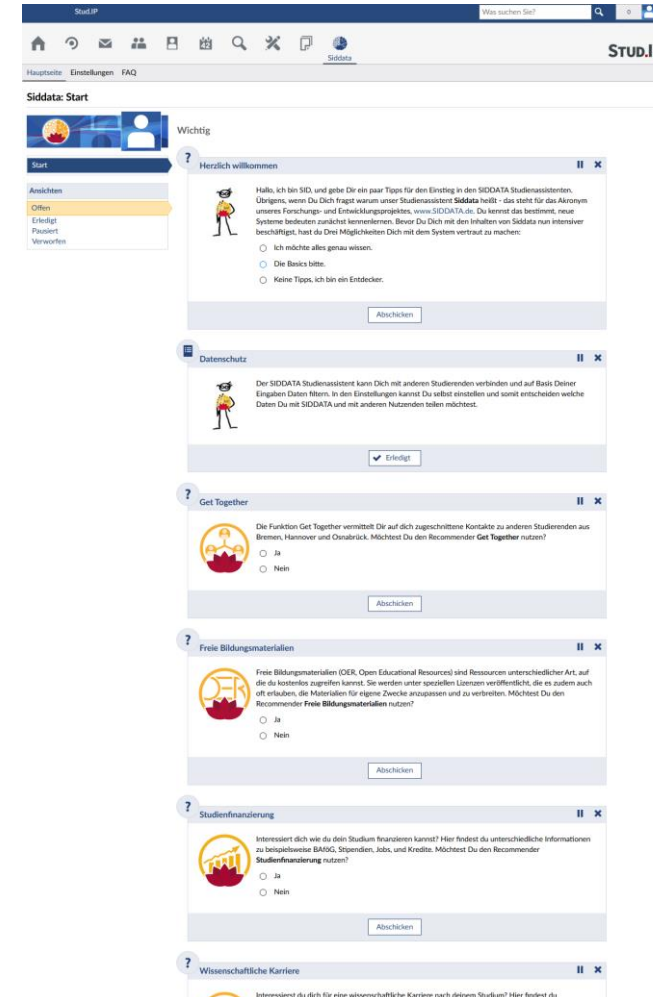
Stud.IP

Was suchen Sie?

0

Siddata

STUD.I

Hauptseite Einstellungen FAQ

Siddata: Start

Start

Ansichten

Offen

Erledigt

Pausiert

Verworfen

Wichtig

?

Herzlich willkommen

Hallo, ich bin SID, und gebe Dir ein paar Tipps für den Einstieg in den SIDDATA Studienassistenten. Übrigens, wenn Du Dich fragst warum unser Studienassistent **Siddata** heißt - das steht für das Akronym unseres Forschungs- und Entwicklungsprojektes, www.SIDDATA.de. Du kennst das bestimmt, neue Systeme bedeuten zunächst kennenlernen. Bevor Du Dich mit den Inhalten von Siddata nun intensiver beschäftigst, hast du Drei Möglichkeiten Dich mit dem System vertraut zu machen:

Ich möchte alles genau wissen.

Die Basics bitte.

Keine Tipps, ich bin ein Entdecker.

Abschicken

Datenschutz

Der SIDDATA Studienassistent kann Dich mit anderen Studierenden verbinden und auf Basis Deiner Eingaben Daten filtern. In den Einstellungen kannst Du selbst einstellen und somit entscheiden welche Daten Du mit SIDDATA und mit anderen Nutzenden teilen möchtest.

Erledigt

?

Get Together

Die Funktion Get Together vermittelt Dir auf dich zugeschnittene Kontakte zu anderen Studierenden aus Bremen, Hannover und Osnabrück. Möchtest Du den Recommender **Get Together** nutzen?

Ja

Nein

Abschicken

?

Freie Bildungsmaterialien

Freie Bildungsmaterialien (OER, Open Educational Resources) sind Ressourcen unterschiedlicher Art, auf die du kostenlos zugreifen kannst. Sie werden unter speziellen Lizenzen veröffentlicht, die es zudem auch oft erlauben, die Materialien für eigene Zwecke anzupassen und zu verbreiten. Möchtest Du den Recommender **Freie Bildungsmaterialien** nutzen?

Ja

Nein

Abschicken

?

Studienfinanzierung

Interessiert dich wie du dein Studium finanzieren kannst? Hier findest du unterschiedliche Informationen zu beispielsweise BAföG, Stipendien, Jobs, und Kredite. Möchtest Du den Recommender **Studienfinanzierung** nutzen?

Ja

Nein

Abschicken

?

Wissenschaftliche Karriere

Interessierst du dich für eine wissenschaftliche Karriere nach deinem Studium? Hier findest du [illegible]